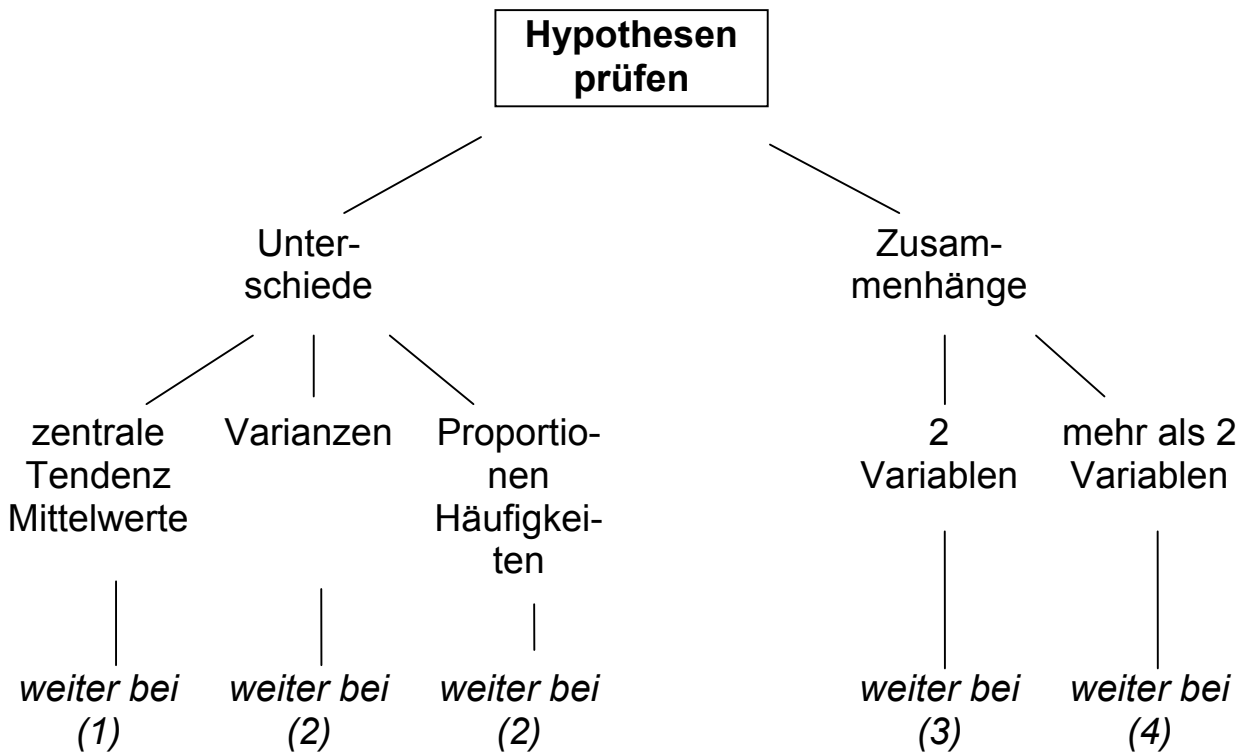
Hypothesen prüfen

Unterschiede

Zusammenhänge

zentrale Tendenz Mittelwerte

Varianzen

Proportionen Häufigkeiten

2 Variablen

mehr als 2 Variablen

*weiter bei (1)*

*weiter bei (2)*

*weiter bei (2)*

*weiter bei (3)*

*weiter bei (4)*